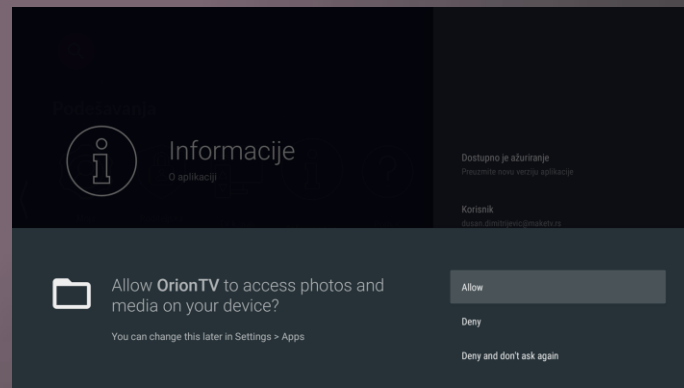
Podešavanja

Informacije
O aplikaciji

Dostupno je ažuriranje
Preuzmite novu verziju aplikacije

Korisnik
dusan.dimitrijevic@maketv.rs

Allow **OrionTV** to access photos and media on your device?

You can change this later in Settings > Apps

Allow

Deny

Deny and don't ask again